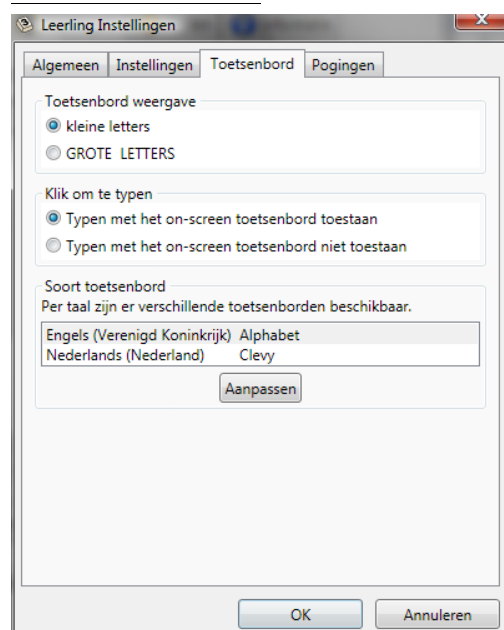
Leerling Instellingen

Algemeen | Instellingen | Toetsenbord | Pogingen

Toetsenbord weergave
kleine letters
GROTE LETTERS

Klik om te typen
Typen met het on-screen toetsenbord toestaan
Typen met het on-screen toetsenbord niet toestaan

Soort toetsenbord
Per taal zijn er verschillende toetsenborden beschikbaar.

| | |
|---|---|
| Engels (Verenigd Koninkrijk) | Alphabet |
| Nederlands (Nederland) | Clevy |

Aanpassen

OK
Annuleren